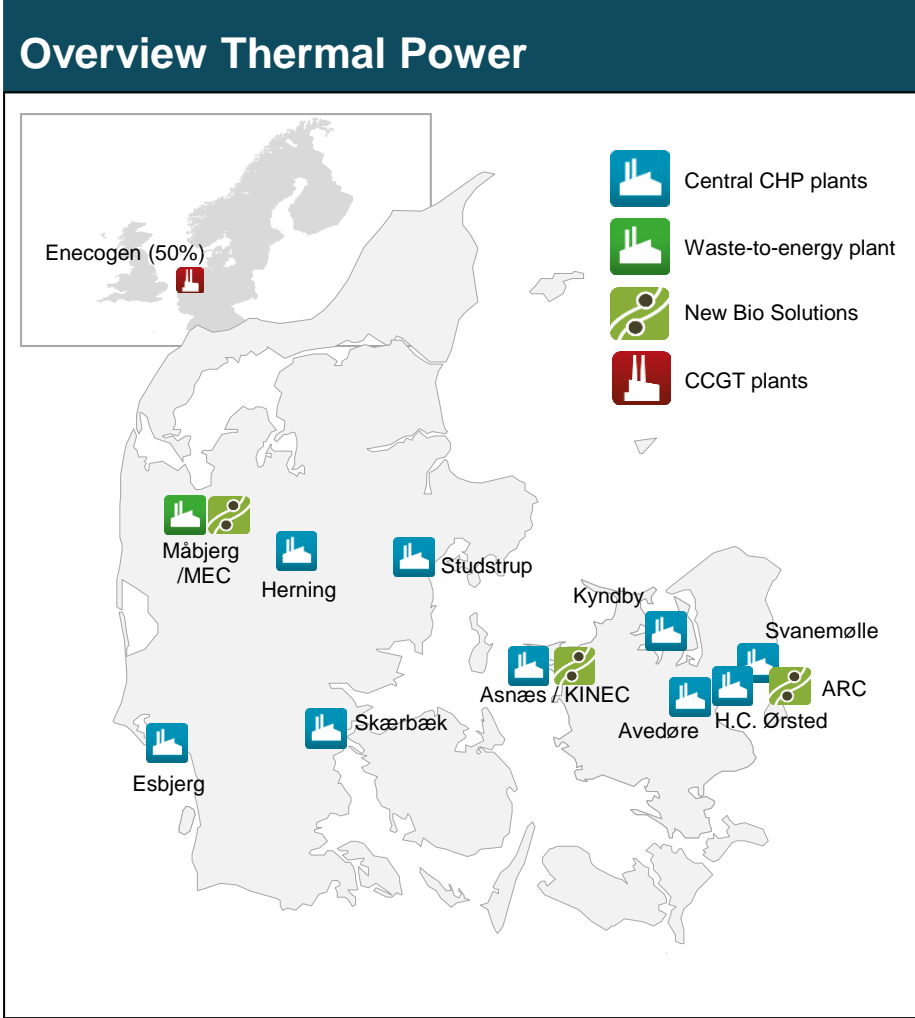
Overview Thermal Power

Enecogen (50%)

Central CHP plants

Waste-to-energy plant

New Bio Solutions

CCGT plants

Måbjerg /MEC

Herning

Studstrup

Kyndby

Svanemølle

Asnæs / KINEC

ARC

Avedøre

H.C. Ørsted

Skærbæk

Esbjerg